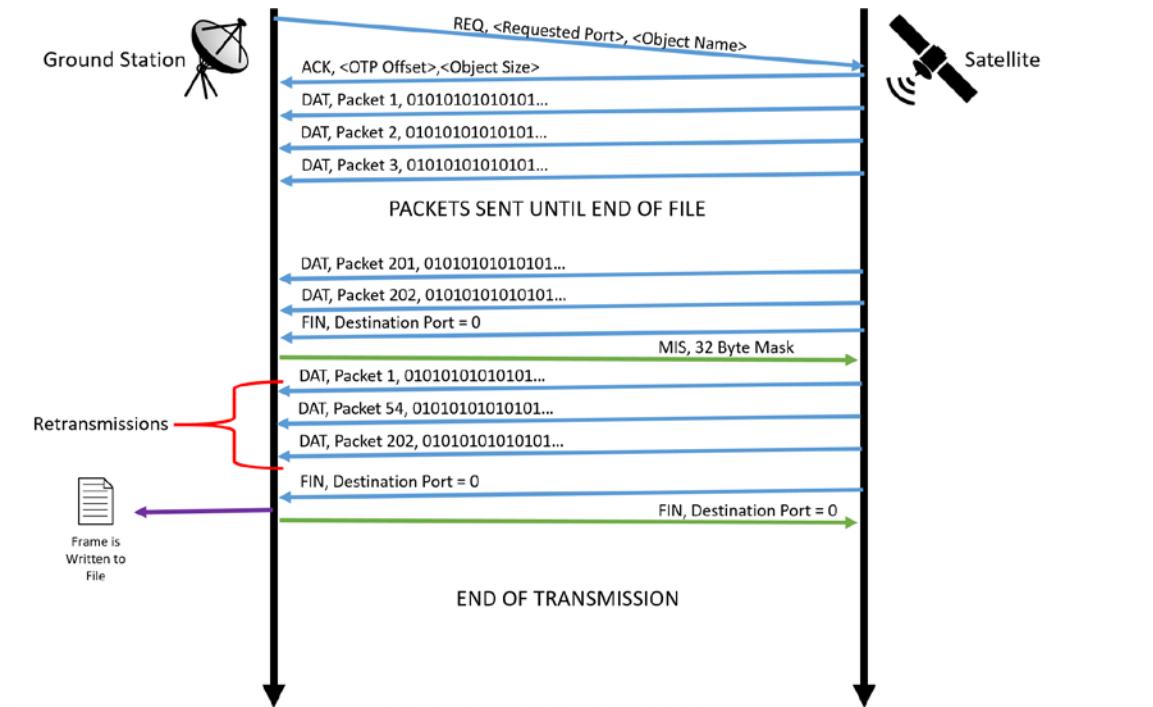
Ground Station

Satellite

REQ, <Requested Port>, <Object Name>

ACK, <OTP Offset>,<Object Size>

DAT, Packet 1, 01010101010101...

DAT, Packet 2, 01010101010101...

DAT, Packet 3, 01010101010101...

PACKETS SENT UNTIL END OF FILE

DAT, Packet 201, 01010101010101...

DAT, Packet 202, 01010101010101...

FIN, Destination Port = 0

MIS, 32 Byte Mask

Retransmissions

DAT, Packet 1, 01010101010101...

DAT, Packet 54, 01010101010101...

DAT, Packet 202, 01010101010101...

FIN, Destination Port = 0

FIN, Destination Port = 0

Frame is Written to File

END OF TRANSMISSION